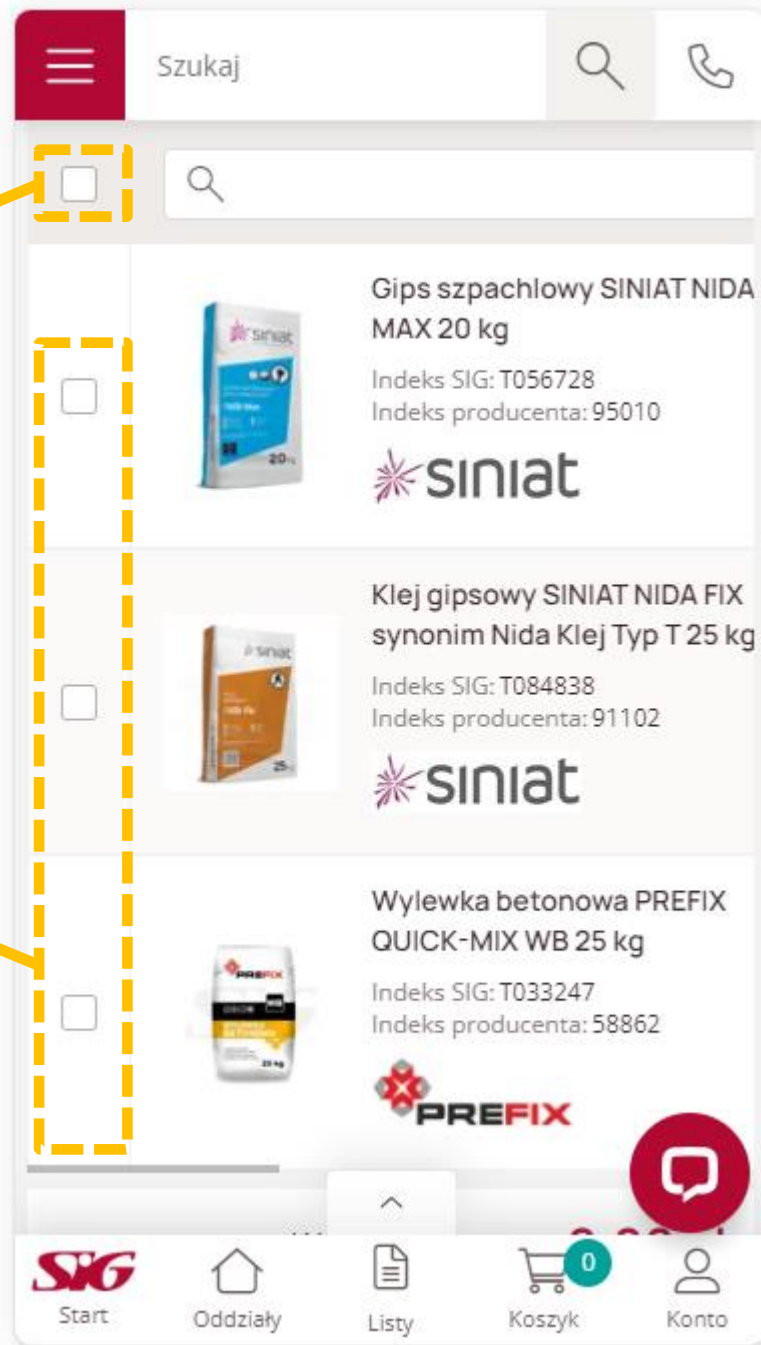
Szukaj

Gips szpachlowy SINIAT NIDA MAX 20 kg
Indeks SIG: T056728
Indeks producenta: 95010
siniat

Klej gipsowy SINIAT NIDA FIX synonim Nida Klej Typ T 25 kg
Indeks SIG: T084838
Indeks producenta: 91102
siniat

Wylewka betonowa PREFIX QUICK-MIX WB 25 kg
Indeks SIG: T033247
Indeks producenta: 58862
PREFIX

SIG
Start
Oddziały
Listy
0
Koszyk
Konto